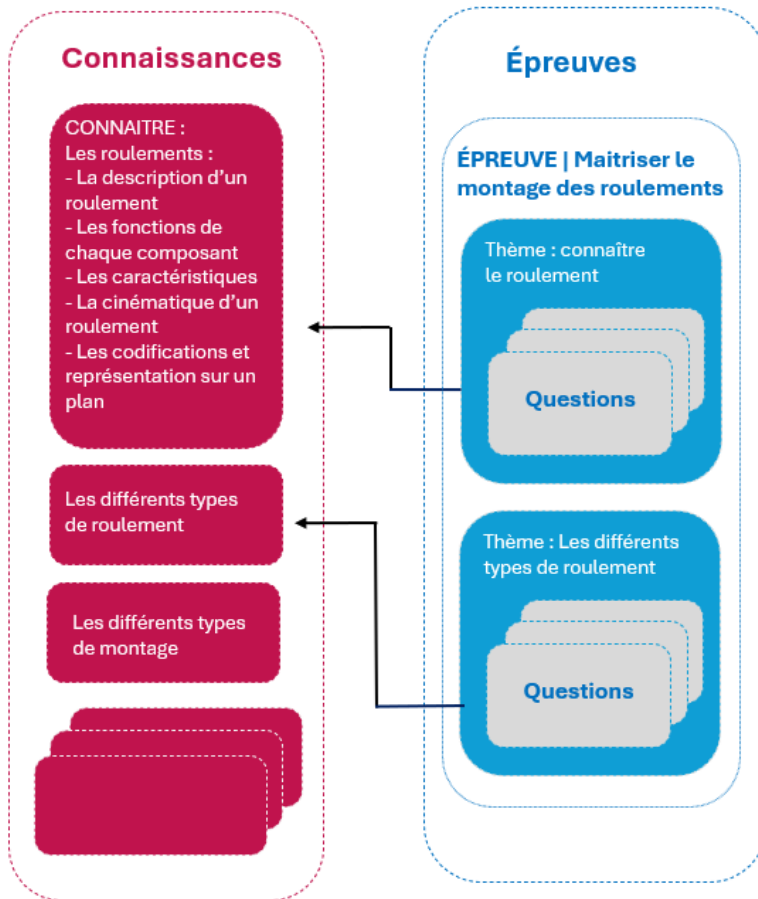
Connaissances

CONNAITRE :
Les roulements :
- La description d’un roulement
- Les fonctions de chaque composant
- Les caractéristiques
- La cinématique d’un roulement
- Les codifications et représentation sur un plan

Les différents types de roulement

Les différents types de montage

Épreuves

ÉPREUVE | Maitriser le montage des roulements

Thème : connaître le roulement

Questions

Thème : Les différents types de roulement

Questions